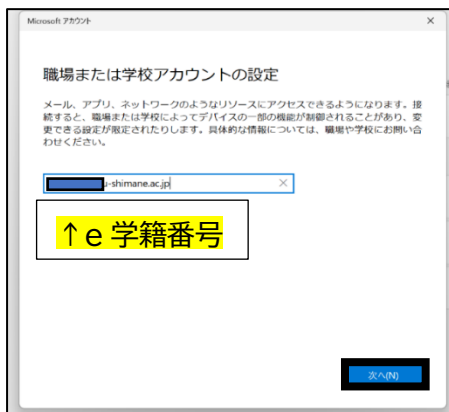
Microsoft アカウント

×

職場または学校アカウントの設定

メール、アプリ、ネットワークのようなリソースにアクセスできるようになります。接続すると、職場または学校によってデバイスの一部の機能が制御されることがあり、変更できる設定が限定されたりします。具体的な情報については、職場や学校にお問い合わせください。

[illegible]u-shimane.ac.jp| ×

↑e 学籍番号

次へ(N)